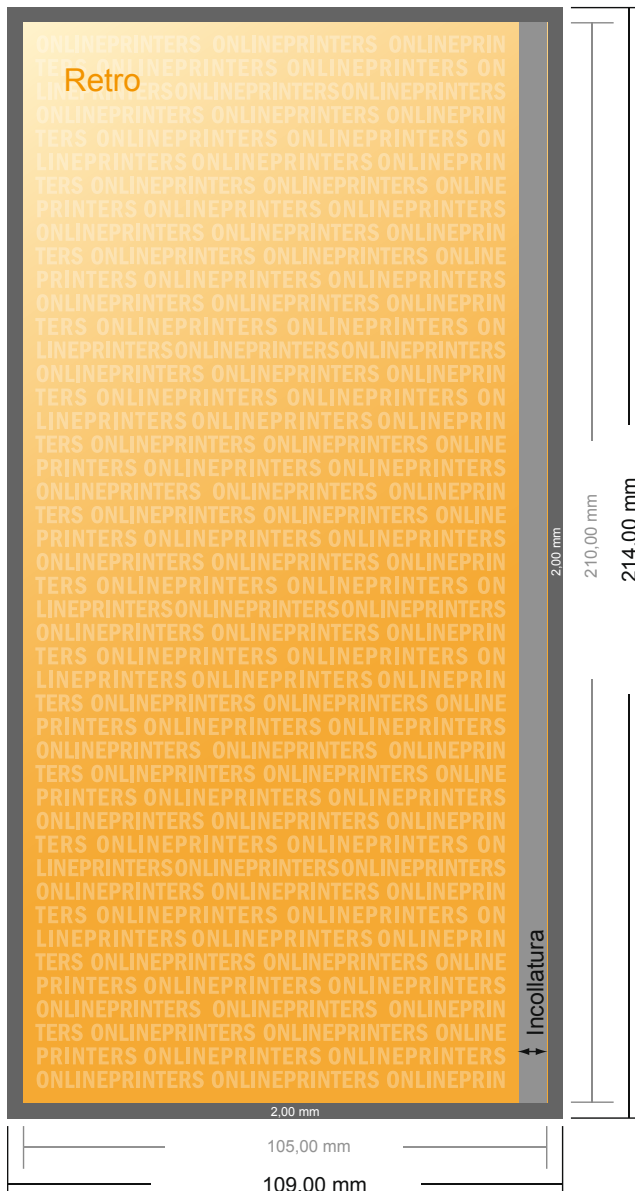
Retro

ONLINEPRINTERS ONLINEPRINTERS ONLINEPRIN
TERS ONLINEPRINTERS ONLINEPRINTERS ON
LINEPRINTERSONLINEPRINTERSONLINEPRINTERS
ONLINEPRINTERS ONLINEPRINTERS ONLINEPRIN
TERS ONLINEPRINTERS ONLINEPRINTERS ON
LINEPRINTERS ONLINEPRINTERS ONLINEPRIN
TERS ONLINEPRINTERS ONLINEPRINTERS ONLINE
PRINTERS ONLINEPRINTERS ONLINEPRINTERS
ONLINEPRINTERS ONLINEPRINTERS ONLINEPRIN
TERS ONLINEPRINTERS ONLINEPRINTERS ONLINE
PRINTERS ONLINEPRINTERS ONLINEPRINTERS
ONLINEPRINTERS ONLINEPRINTERS ONLINEPRIN
TERS ONLINEPRINTERS ONLINEPRINTERS ON
LINEPRINTERSONLINEPRINTERSONLINEPRINTERS
ONLINEPRINTERS ONLINEPRINTERS ONLINEPRIN
TERS ONLINEPRINTERS ONLINEPRINTERS ON
LINEPRINTERS ONLINEPRINTERS ONLINEPRIN
TERS ONLINEPRINTERS ONLINEPRINTERS ONLINE
PRINTERS ONLINEPRINTERS ONLINEPRINTERS
ONLINEPRINTERS ONLINEPRINTERS ONLINEPRIN
TERS ONLINEPRINTERS ONLINEPRINTERS ONLINE
PRINTERS ONLINEPRINTERS ONLINEPRINTERS
ONLINEPRINTERS ONLINEPRINTERS ONLINEPRIN
TERS ONLINEPRINTERS ONLINEPRINTERS ON
LINEPRINTERSONLINEPRINTERSONLINEPRINTERS
ONLINEPRINTERS ONLINEPRINTERS ONLINEPRIN
TERS ONLINEPRINTERS ONLINEPRINTERS ON
LINEPRINTERS ONLINEPRINTERS ONLINEPRIN
TERS ONLINEPRINTERS ONLINEPRINTERS ONLINE
PRINTERS ONLINEPRINTERS ONLINEPRINTERS
ONLINEPRINTERS ONLINEPRINTERS ONLINEPRIN
TERS ONLINEPRINTERS ONLINEPRINTERS ONLINE
PRINTERS ONLINEPRINTERS ONLINEPRINTERS
ONLINEPRINTERS ONLINEPRINTERS ONLINEPRIN
TERS ONLINEPRINTERS ONLINEPRINTERS ON
LINEPRINTERSONLINEPRINTERSONLINEPRINTERS
ONLINEPRINTERS ONLINEPRINTERS ONLINEPRIN
TERS ONLINEPRINTERS ONLINEPRINTERS ON
LINEPRINTERS ONLINEPRINTERS ONLINEPRIN
TERS ONLINEPRINTERS ONLINEPRINTERS ONLINE
PRINTERS ONLINEPRINTERS ONLINEPRINTERS
ONLINEPRINTERS ONLINEPRINTERS ONLINEPRIN
TERS ONLINEPRINTERS ONLINEPRINTERS ONLINE
PRINTERS ONLINEPRINTERS ONLINEPRINTERS
ONLINEPRINTERS ONLINEPRINTERS ONLINEPRIN

2,00 mm
Incollatura
210,00 mm
214,00 mm
2,00 mm
105,00 mm
109,00 mm